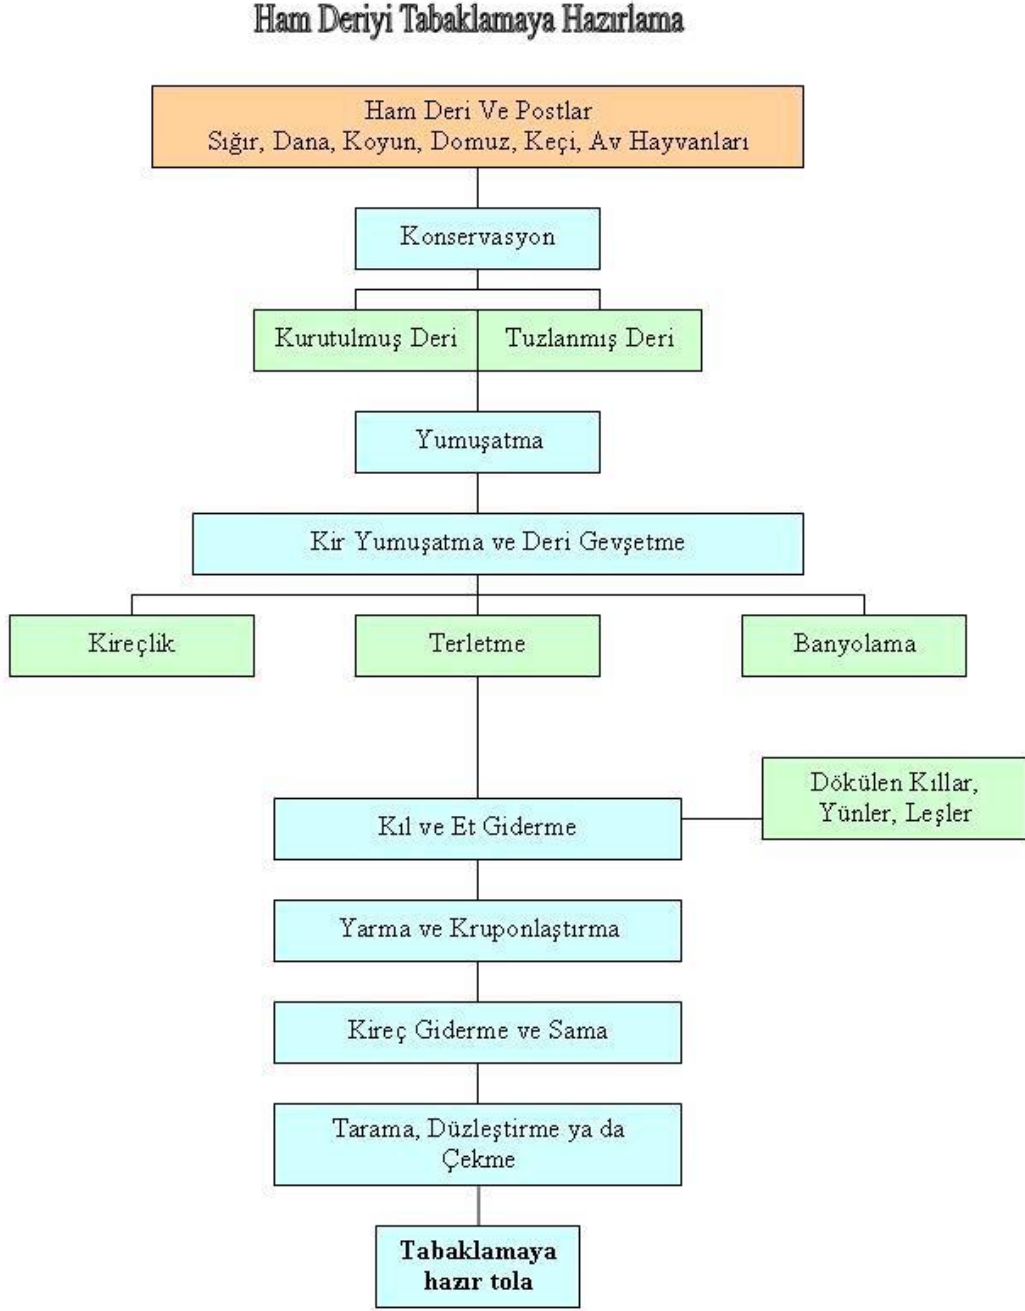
Ham Deriyi Tabaklamaya Hazırlama

Ham Deri Ve Postlar
Sığır, Dana, Koyun, Domuz, Keçi, Av Hayvanları

Konservasyon

Kurutulmuş Deri

Tuzlanmış Deri

Yumuşatma

Kir Yumuşatma ve Deri Gevşetme

Kireçlik

Terletme

Banyolama

Kıl ve Et Giderme

Dökülen Kıllar, Yünler, Leşler

Yarma ve Kruponlaştırma

Kireç Giderme ve Sama

Tarama, Düzleştirme ya da Çekme

Tabaklamaya hazır tola